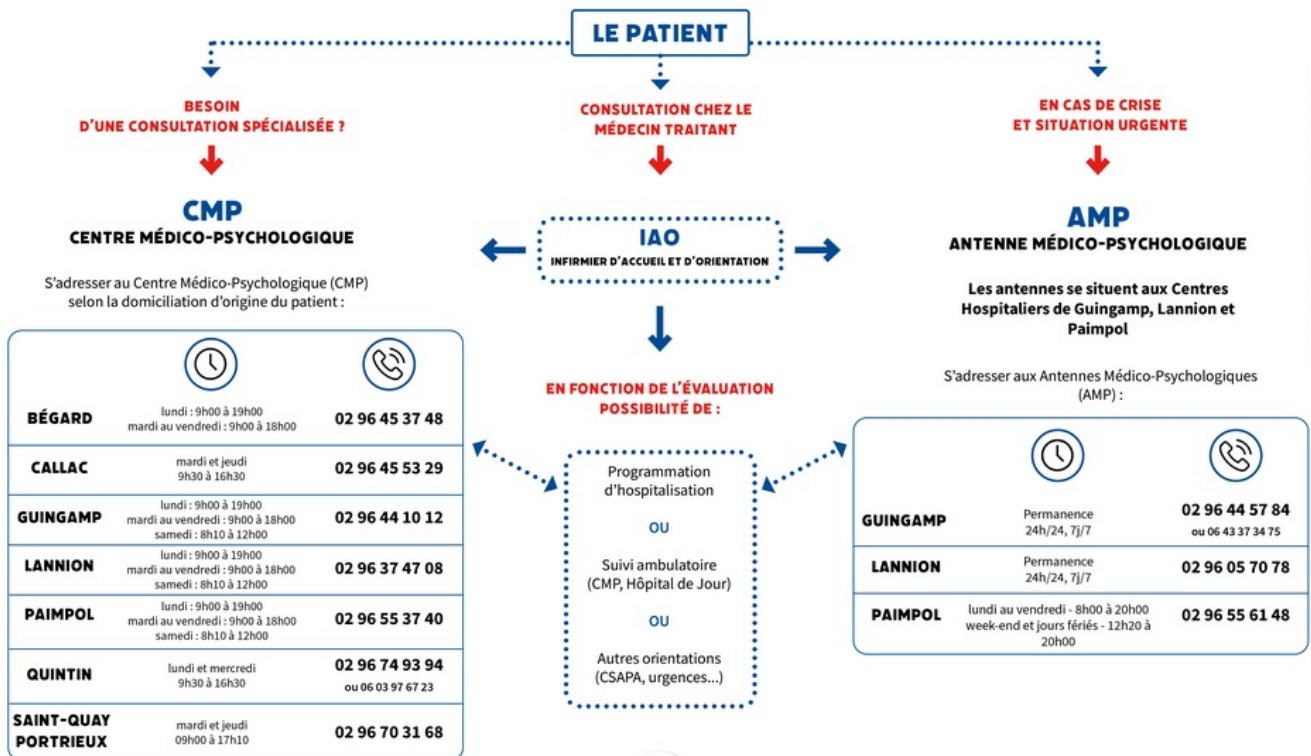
LE PATIENT

BESOIN D'UNE CONSULTATION SPÉCIALISÉE ?

CMP
CENTRE MÉDICO-PSYCHOLOGIQUE

S'adresser au Centre Médico-Psychologique (CMP) selon la domiciliation d'origine du patient :

| | | |
|---|---|---|
| BÉGARD | lundi : 9h00 à 19h00 mardi au vendredi : 9h00 à 18h00 | 02 96 45 37 48 |
| CALLAC | mardi et jeudi 9h30 à 16h30 | 02 96 45 53 29 |
| GUINGAMP | lundi : 9h00 à 19h00 mardi au vendredi : 9h00 à 18h00 samedi : 8h10 à 12h00 | 02 96 44 10 12 |
| LANNION | lundi : 9h00 à 19h00 mardi au vendredi : 9h00 à 18h00 samedi : 8h10 à 12h00 | 02 96 37 47 08 |
| PAIMPOL | lundi : 9h00 à 19h00 mardi au vendredi : 9h00 à 18h00 samedi : 8h10 à 12h00 | 02 96 55 37 40 |
| QUINTIN | lundi et mercredi 9h30 à 16h30 | 02 96 74 93 94 ou 06 03 97 67 23 |
| SAINT-QUAY PORTRIEUX | mardi et jeudi 09h00 à 17h10 | 02 96 70 31 68 |

CONSULTATION CHEZ LE MÉDECIN TRAITANT

IAO
INFIRMIER D'ACCUEIL ET D'ORIENTATION

EN FONCTION DE L'ÉVALUATION POSSIBILITÉ DE :

Programmation d'hospitalisation

OU

Suivi ambulatoire (CMP, Hôpital de Jour)

OU

Autres orientations (CSAPA, urgences...)

EN CAS DE CRISE ET SITUATION URGENTE

AMP
ANTENNE MÉDICO-PSYCHOLOGIQUE

Les antennes se situent aux Centres Hospitaliers de Guingamp, Lannion et Paimpol

S'adresser aux Antennes Médico-Psychologiques (AMP) :

| | | |
|---|---|---|
| GUINGAMP | Permanence 24h/24, 7j/7 | 02 96 44 57 84 ou 06 43 37 34 75 |
| LANNION | Permanence 24h/24, 7j/7 | 02 96 05 70 78 |
| PAIMPOL | lundi au vendredi - 8h00 à 20h00 week-end et jours fériés - 12h20 à 20h00 | 02 96 55 61 48 |